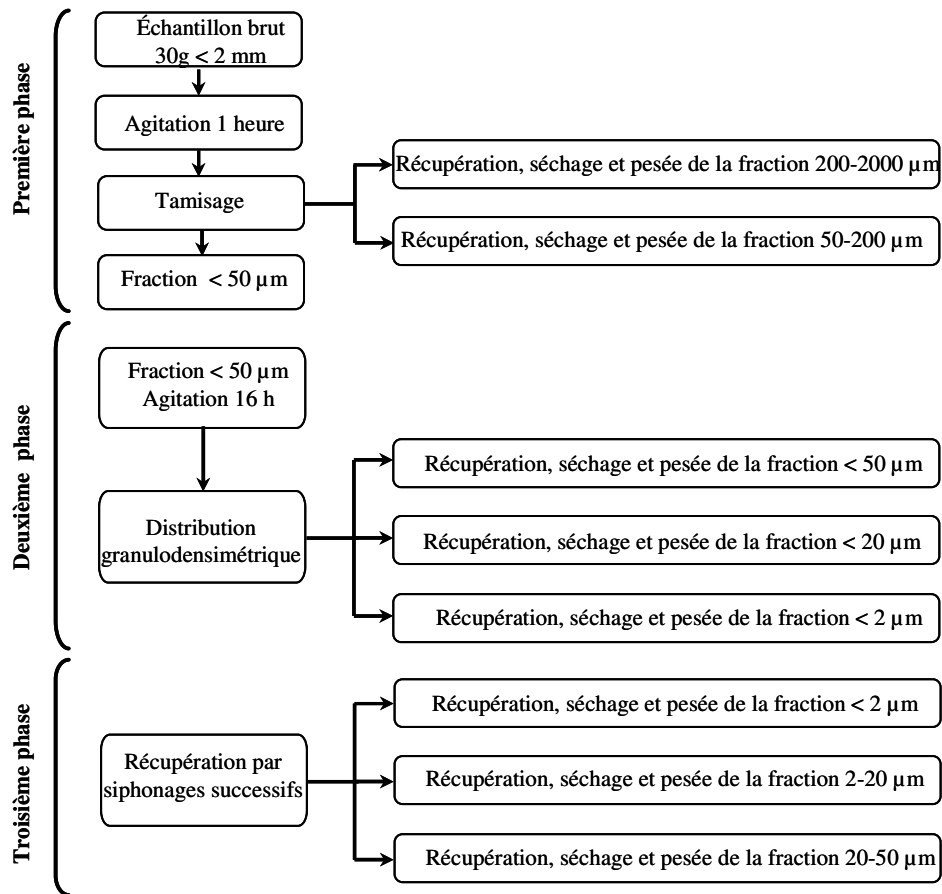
Première phase

Échantillon brut
30g < 2 mm

Agitation 1 heure

Tamisage

Fraction < 50 µm

Récupération, séchage et pesée de la fraction 200-2000 µm

Récupération, séchage et pesée de la fraction 50-200 µm

Deuxième phase

Fraction < 50 µm
Agitation 16 h

Distribution granulodensimétrique

Récupération, séchage et pesée de la fraction < 50 µm

Récupération, séchage et pesée de la fraction < 20 µm

Récupération, séchage et pesée de la fraction < 2 µm

Troisième phase

Récupération par siphonages successifs

Récupération, séchage et pesée de la fraction < 2 µm

Récupération, séchage et pesée de la fraction 2-20 µm

Récupération, séchage et pesée de la fraction 20-50 µm